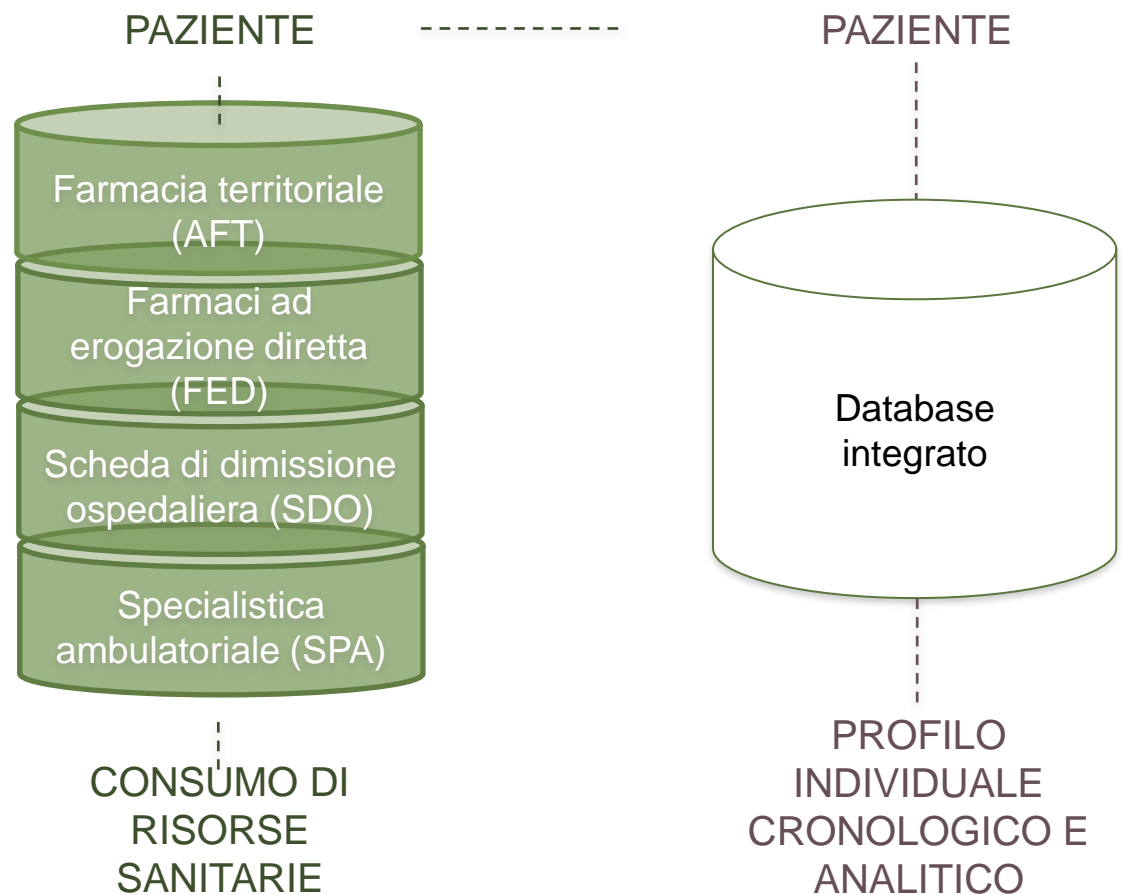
PAZIENTE

Farmacia territoriale (AFT)

Farmaci ad erogazione diretta (FED)

Scheda di dimissione ospedaliera (SDO)

Specialistica ambulatoriale (SPA)

CONSUMO DI RISORSE SANITARIE

PAZIENTE

Database integrato

PROFILO INDIVIDUALE CRONOLOGICO E ANALITICO